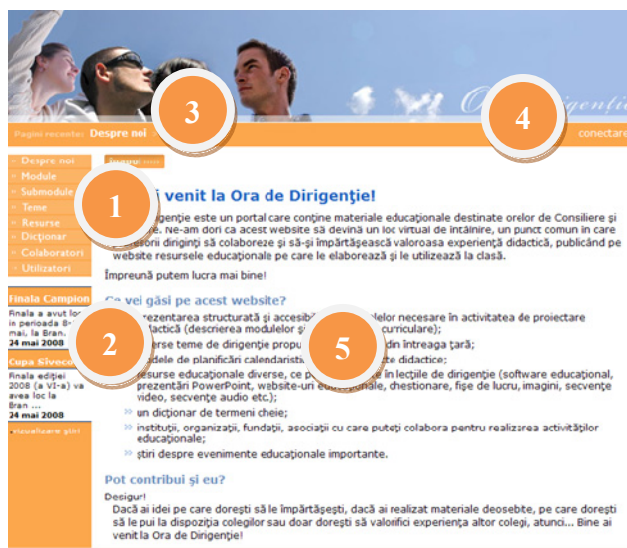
Ora de Dirigenție

3

4

Pagini recente: Despre noi

conectare

Despre noi
Module
Submodule
Teme
Resurse
Dicționar
Colaboratori
Utilizatori

1

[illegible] venit la Ora de Dirigenție!

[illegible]igenție este un portal care conține materiale educaționale destinate orelor de Consiliere și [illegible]e. Ne-am dori ca acest website să devină un loc virtual de întâlnire, un punct comun în care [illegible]sorii diriginți să colaboreze și să-și împărtășească valoroasa experiență didactică, publicând pe website resursele educaționale pe care le elaborează și le utilizează la clasă.

Împreună putem lucra mai bine!

Finala Campion
Finala a avut loc în perioada 8-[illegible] mai, la Bran.
24 mai 2008

Cupa Sivecc
Finala ediției 2008 (a VI-a) va avea loc la Bran ...
24 mai 2008

vizualizare știri

2

5

Ce vei găsi pe acest website?

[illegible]rezentarea structurată și accesibil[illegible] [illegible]delor necesare în activitatea de proiectare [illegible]dactică (descrierea modulelor ș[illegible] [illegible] curriculare);

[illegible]erse teme de dirigenție propu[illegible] din întreaga țară;

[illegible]dele de planificări calendaristi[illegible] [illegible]te didactice;

resurse educaționale diverse, ce p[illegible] în lecțiile de dirigenție (software educațional, prezentări PowerPoint, website-uri educaționale, chestionare, fișe de lucru, imagini, secvențe video, secvențe audio etc.);

un dicționar de termeni cheie;

instituții, organizații, fundații, asociații cu care puteți colabora pentru realizarea activităților educaționale;

știri despre evenimente educaționale importante.

Pot contribui și eu?

Desigur!
Dacă ai idei pe care dorești să le împărtășești, dacă ai realizat materiale deosebite, pe care dorești să le pui la dispoziția colegilor sau doar dorești să valorifici experiența altor colegi, atunci... Bine ai venit la Ora de Dirigenție!